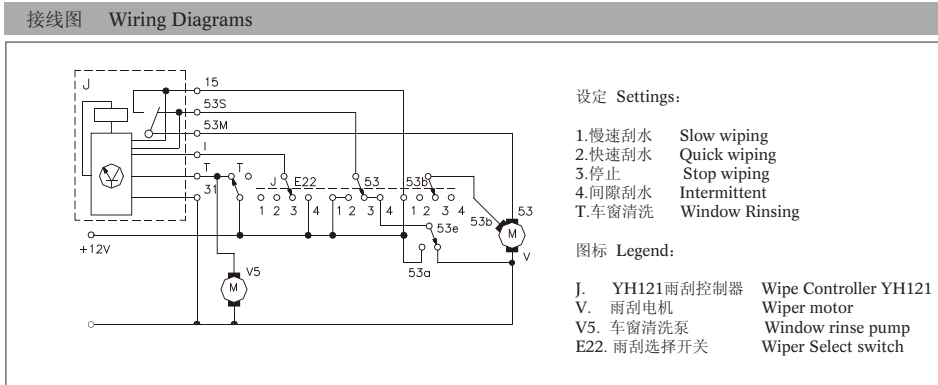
接线图　Wiring Diagrams

J
15
53S
53M
I
T
T
31
J
E22
53
53b
1 2 3 4 1 2 3 4 1 2 3 4
53b
53
M
53e
+12V
V
53a
V5
M

设定 Settings：

1.慢速刮水　Slow wiping
2.快速刮水　Quick wiping
3.停止　Stop wiping
4.间隙刮水　Intermittent
T.车窗清洗　Window Rinsing

图标 Legend：

J.　YH121雨刮控制器　Wipe Controller YH121
V.　雨刮电机　Wiper motor
V5. 车窗清洗泵　Window rinse pump
E22. 雨刮选择开关　Wiper Select switch